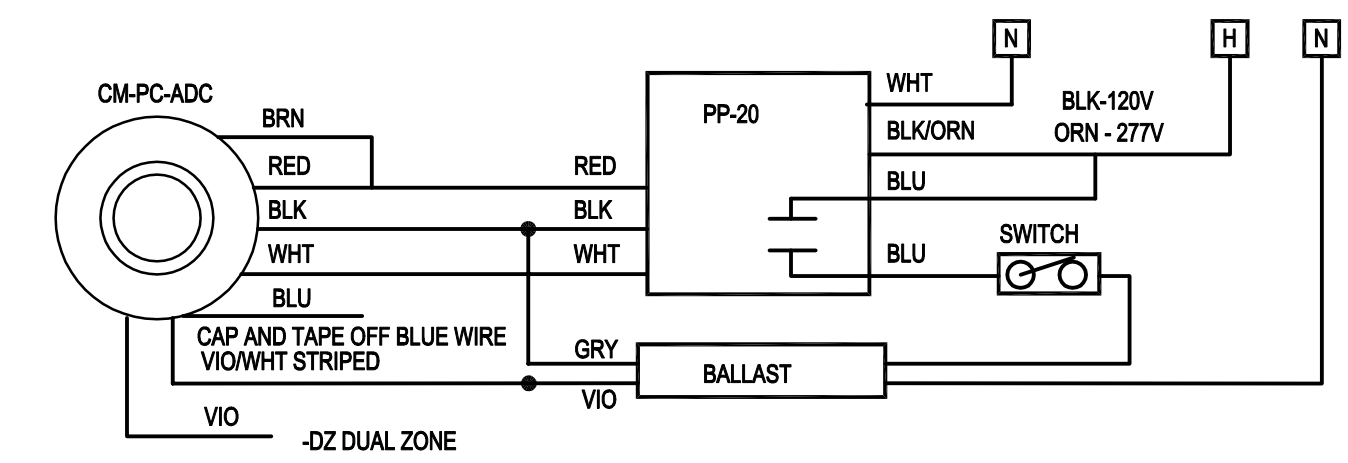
N

H

N

CM-PC-ADC

WHT

PP-20

BLK-120V

BRN

BLK/ORN

ORN - 277V

RED

RED

BLU

BLK

BLK

SWITCH

WHT

WHT

BLU

BLU

CAP AND TAPE OFF BLUE WIRE
VIO/WHT STRIPED

GRY

BALLAST

VIO

VIO

-DZ DUAL ZONE